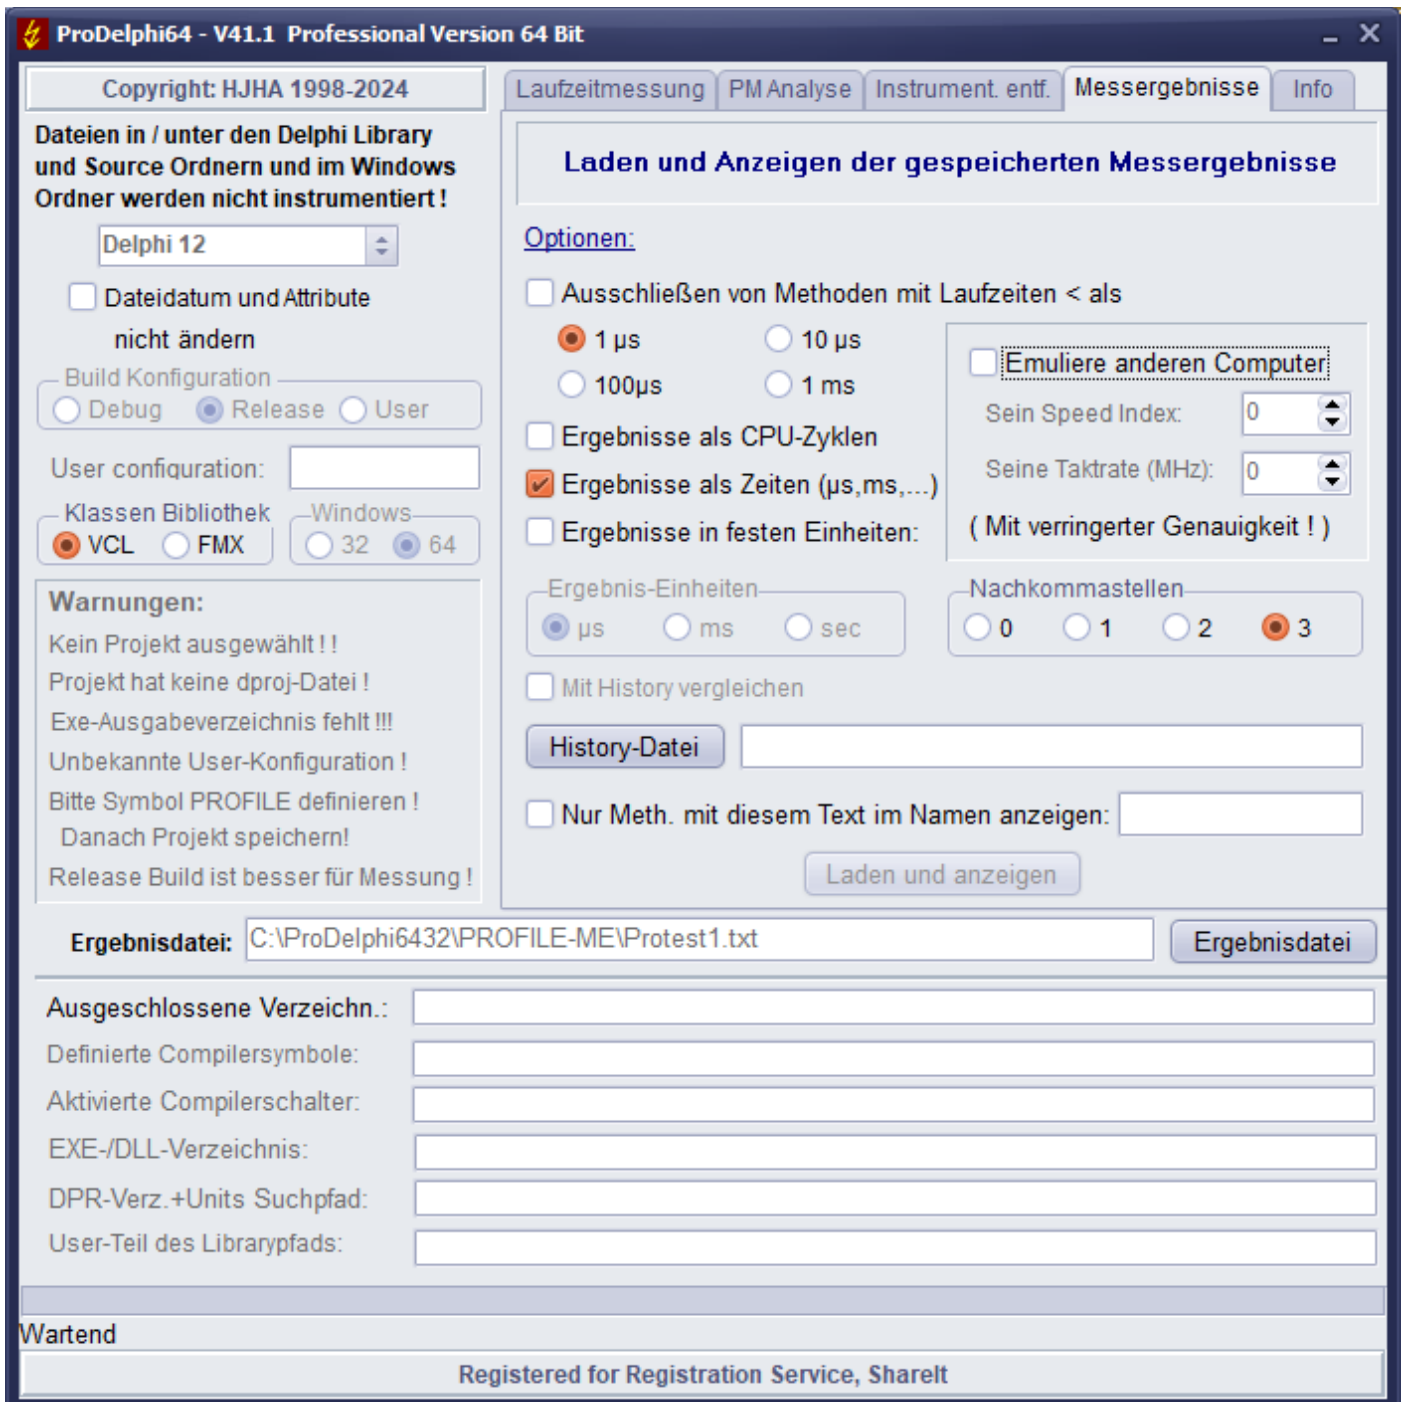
ProDelphi64 - V41.1 Professional Version 64 Bit

Copyright: HJHA 1998-2024

Dateien in / unter den Delphi Library und Source Ordnern und im Windows Ordner werden nicht instrumentiert !

Delphi 12

Dateidatum und Attribute nicht ändern

Build Konfiguration
Debug Release User

User configuration:

Klassen Bibliothek
VCL FMX

Windows
32 64

Warnungen:
Kein Projekt ausgewählt ! !
Projekt hat keine dproj-Datei !
Exe-Ausgabeverzeichnis fehlt !!!
Unbekannte User-Konfiguration !
Bitte Symbol PROFILE definieren !
Danach Projekt speichern!
Release Build ist besser für Messung !

Laufzeitmessung | PM Analyse | Instrument. entf. | Messergebnisse | Info

Laden und Anzeigen der gespeicherten Messergebnisse

Optionen:

Ausschließen von Methoden mit Laufzeiten < als
1 µs 10 µs
100µs 1 ms

Emuliere anderen Computer
Sein Speed Index: 0
Seine Taktrate (MHz): 0
( Mit verringerter Genauigkeit ! )

Ergebnisse als CPU-Zyklen
Ergebnisse als Zeiten (µs,ms,...)
Ergebnisse in festen Einheiten:

Ergebnis-Einheiten
µs ms sec

Nachkommastellen
0 1 2 3

Mit History vergleichen

History-Datei

Nur Meth. mit diesem Text im Namen anzeigen:

Laden und anzeigen

Ergebnisdatei: C:\ProDelphi6432\PROFILE-ME\Protest1.txt Ergebnisdatei

Ausgeschlossene Verzeichn.:
Definierte Compilersymbole:
Aktivierte Compilerschalter:
EXE-/DLL-Verzeichnis:
DPR-Verz.+Units Suchpfad:
User-Teil des Librarypfads:

Wartend

Registered for Registration Service, ShareIt